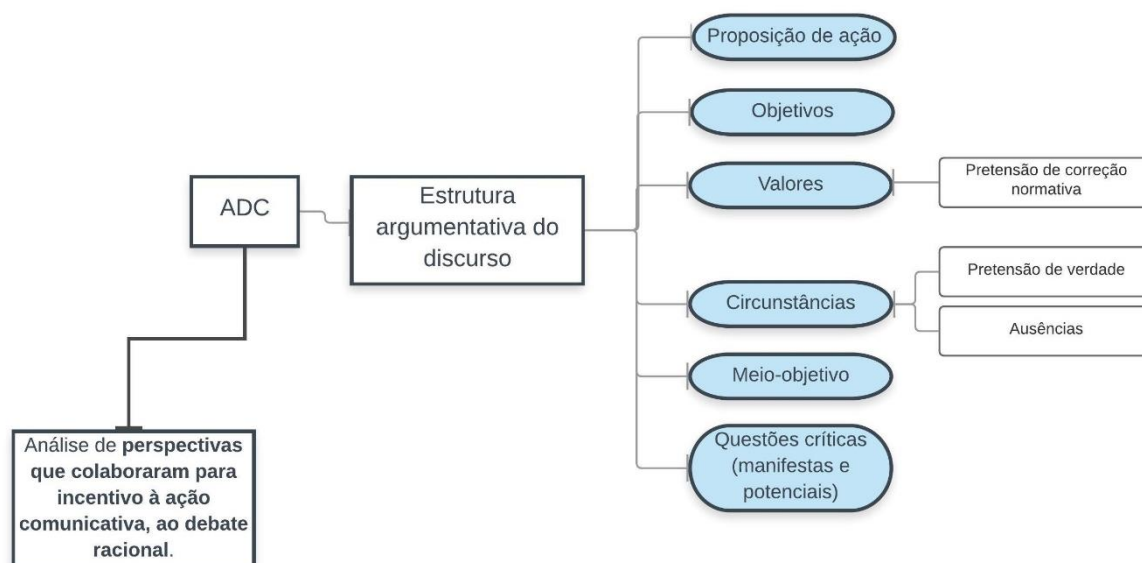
ADC

Estrutura argumentativa do discurso

Proposição de ação

Objetivos

Valores

Pretensão de correção normativa

Circunstâncias

Pretensão de verdade

Ausências

Meio-objetivo

Questões críticas (manifestas e potenciais)

Análise de **perspectivas que colaboraram para incentivo à ação comunicativa, ao debate racional**.